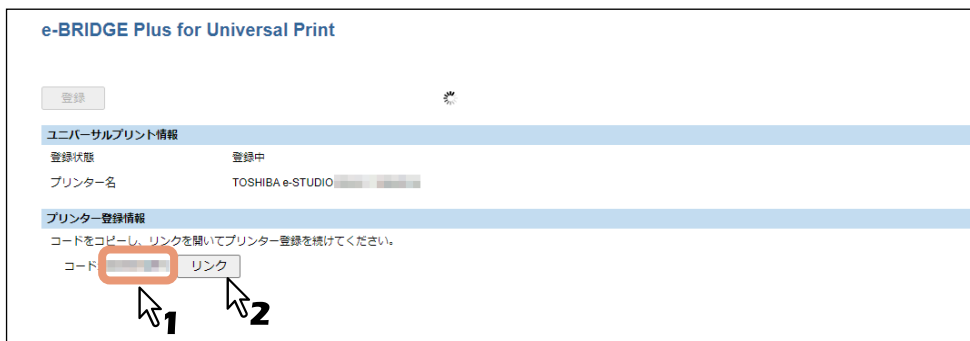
e-BRIDGE Plus for Universal Print

登録

ユニバーサルプリント情報

登録状態 登録中

プリンター名 TOSHIBA e-STUDIO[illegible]

プリンター登録情報

コードをコピーし、リンクを開いてプリンター登録を続けてください。

コード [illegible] リンク

1

2